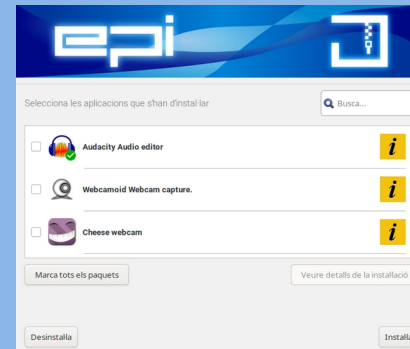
epi

Selecciona les aplicacions que s'han d'instal·lar

Busca...

Audacity Audio editor

i

Webcamoid Webcam capture.

i

Cheese webcam

i

Marca tots els paquets

Veure detalls de la instal·lació

Desinstal·la

Instal·la